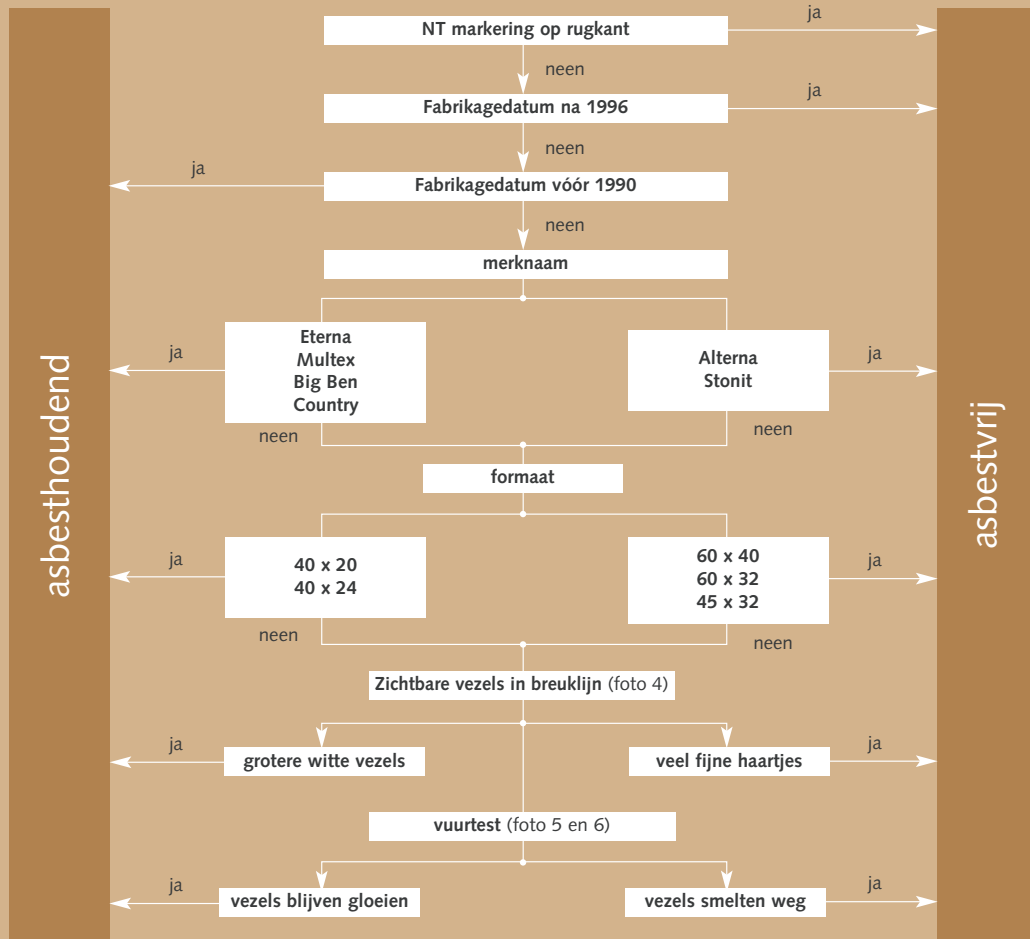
asbesthoudend

asbestvrij

NT markering op rugkant

ja

neen

Fabrikagedatum na 1996

ja

neen

ja

Fabrikagedatum vóór 1990

neen

merknaam

ja

Eterna
Multex
Big Ben
Country

neen

Alterna
Stonit

ja

neen

formaat

ja

40 x 20
40 x 24

neen

60 x 40
60 x 32
45 x 32

ja

neen

Zichtbare vezels in breuklijn (foto 4)

ja

grotere witte vezels

veel fijne haartjes

ja

vuurtest (foto 5 en 6)

ja

vezels blijven gloeien

vezels smelten weg

ja